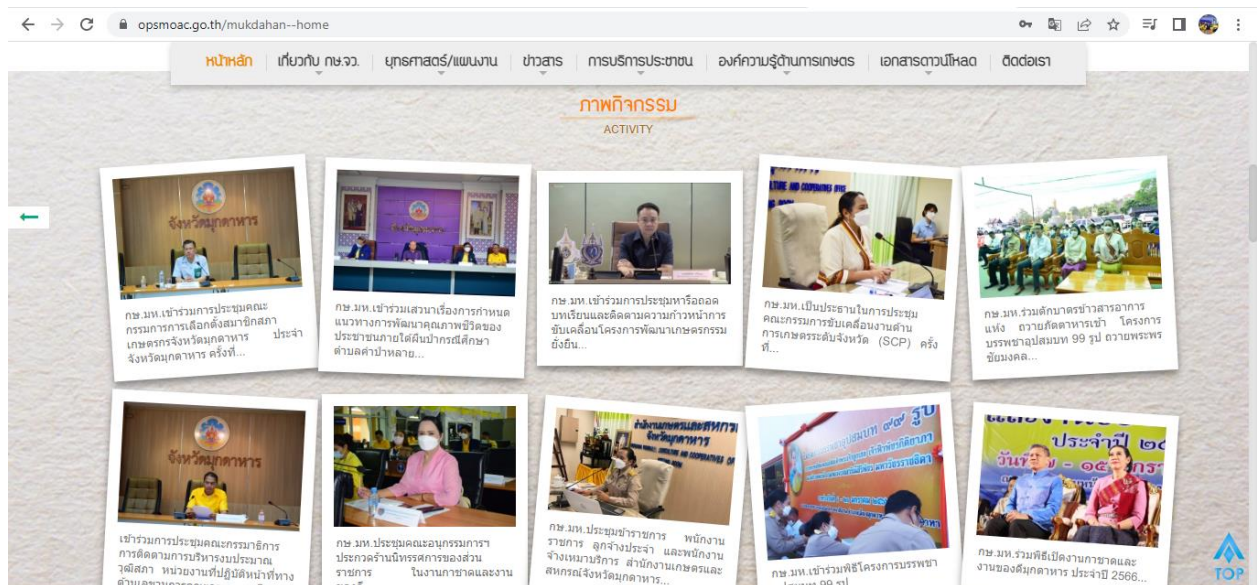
opsmoac.go.th/mukdahan--home

หน้าหลัก | เกี่ยวกับ กษ.จว. | ยุทธศาสตร์/แผนงาน | ข่าวสาร | การบริการประชาชน | องค์ความรู้ด้านการเกษตร | เอกสารดาวน์โหลด | ติดต่อเรา

ภาพกิจกรรม
ACTIVITY

จังหวัดมุกดาหาร

กษ.มห.เข้าร่วมการประชุมคณะกรรมการการเลือกตั้งสมาชิกสภาเกษตรกรจังหวัดมุกดาหาร ประจำจังหวัดมุกดาหาร ครั้งที่...

กษ.มห.เข้าร่วมเสวนาเรื่องการกำหนดแนวทางการพัฒนาคุณภาพชีวิตของประชาชนภายใต้ผืนป่ากรณีศึกษาตำบลคำป่าหลาย...

กษ.มห.เข้าร่วมการประชุมหารือถอดบทเรียนและติดตามความก้าวหน้าการขับเคลื่อนโครงการพัฒนาเกษตรกรรมยั่งยืน...

กษ.มห.เป็นประธานในการประชุมคณะกรรมการขับเคลื่อนงานด้านการเกษตรระดับจังหวัด (SCP) ครั้งที่...

กษ.มห.ร่วมตักบาตรข้าวสารอาหารแห้ง ถวายภัตตาหารเช้า โครงการบรรพชาอุปสมบท 99 รูป ถวายพระพรชัยมงคล...

จังหวัดมุกดาหาร

เข้าร่วมการประชุมคณะกรรมาธิการการติดตามการบริหารงบประมาณวุฒิสภา หน่วยงานที่ปฏิบัติหน้าที่ทาง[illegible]

กษ.มห. ประชุมคณะอนุกรรมการาประกวดร้านนิทรรศการของส่วนราชการ ในงานกาชาดและงาน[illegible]

กษ.มห.ประชุมข้าราชการ พนักงานราชการ ลูกจ้างประจำ และพนักงานจ้างเหมาบริการ สำนักงานเกษตรและสหกรณ์จังหวัดมุกดาหาร...

กษ.มห.เข้าร่วมพิธีโครงการบรรพชา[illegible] 99 รูป

กษ.มห.ร่วมพิธีเปิดงานกาชาดและงานของดีมุกดาหาร ประจำปี 2566...

ประจำปี

TOP